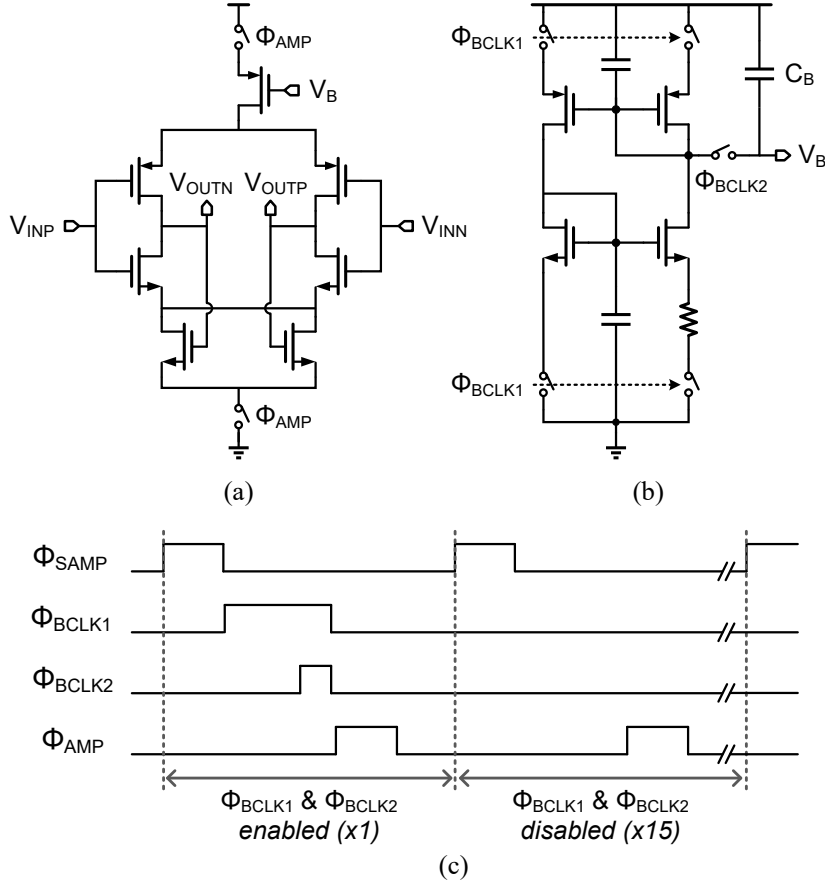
$\Phi_{AMP}$
$V_B$
$V_{OUTN}$ $V_{OUTP}$
$V_{INP}$
$V_{INN}$
$\Phi_{AMP}$
(a)

$\Phi_{BCLK1}$
$C_B$
$V_B$
$\Phi_{BCLK2}$
$\Phi_{BCLK1}$
(b)

$\Phi_{SAMP}$
$\Phi_{BCLK1}$
$\Phi_{BCLK2}$
$\Phi_{AMP}$

$\Phi_{BCLK1}$ & $\Phi_{BCLK2}$ enabled (x1)

$\Phi_{BCLK1}$ & $\Phi_{BCLK2}$ disabled (x15)

(c)